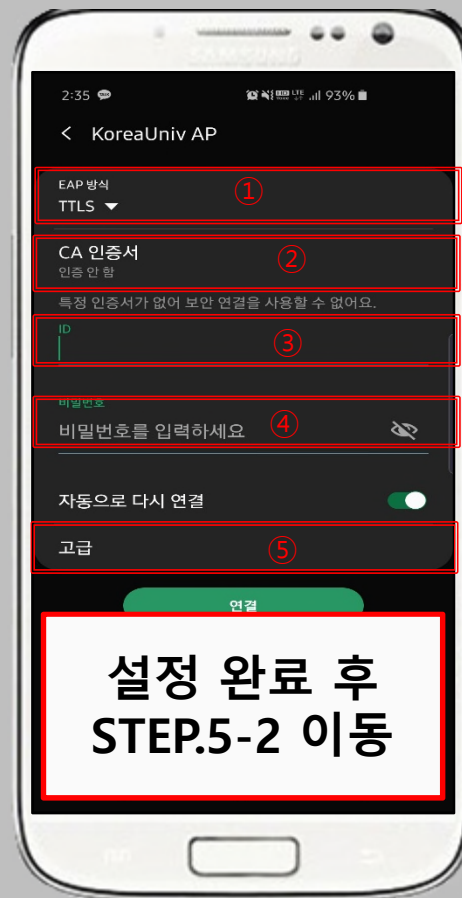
SAMSUNG

2:35

93%

< KoreaUniv AP

EAP 방식
TTLS ①

CA 인증서
인증 안 함 ②

특정 인증서가 없어 보안 연결을 사용할 수 없어요.

ID ③

비밀번호
비밀번호를 입력하세요 ④

자동으로 다시 연결

고급 ⑤

연결

설정 완료 후
STEP.5-2 이동